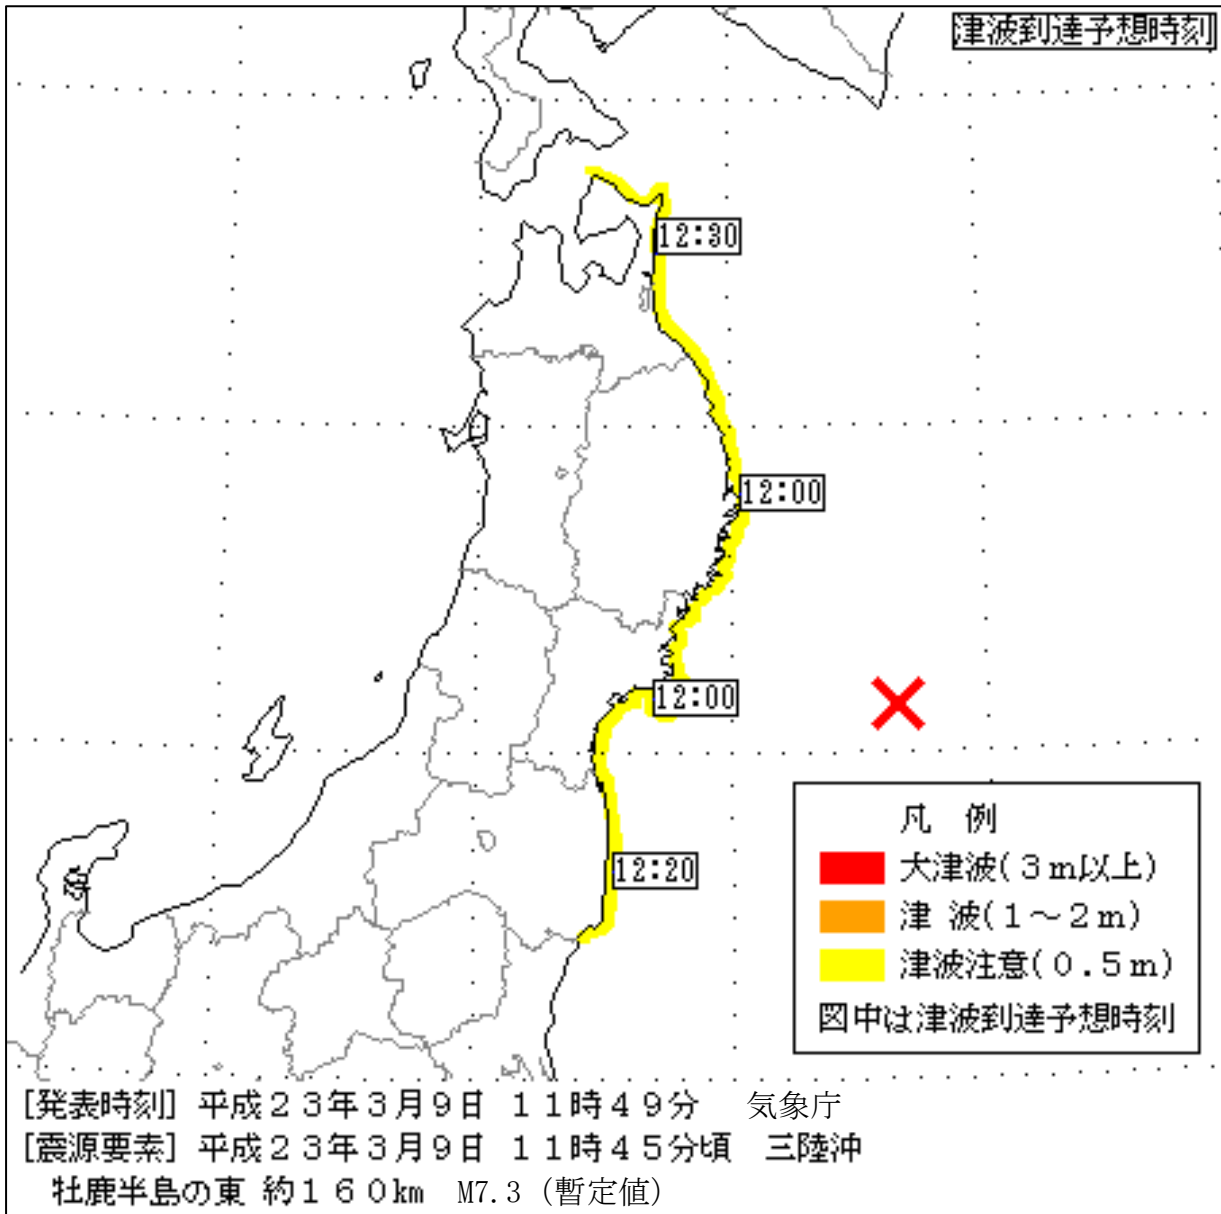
津波到達予想時刻

12:30

12:00

12:00

12:20

凡　例
大津波（３ｍ以上）
津　波（１～２ｍ）
津波注意（０．５ｍ）
図中は津波到達予想時刻

[発表時刻] 平成２３年３月９日　１１時４９分　気象庁
[震源要素] 平成２３年３月９日　１１時４５分頃　三陸沖
牡鹿半島の東 約１６０km　M7.3（暫定値）